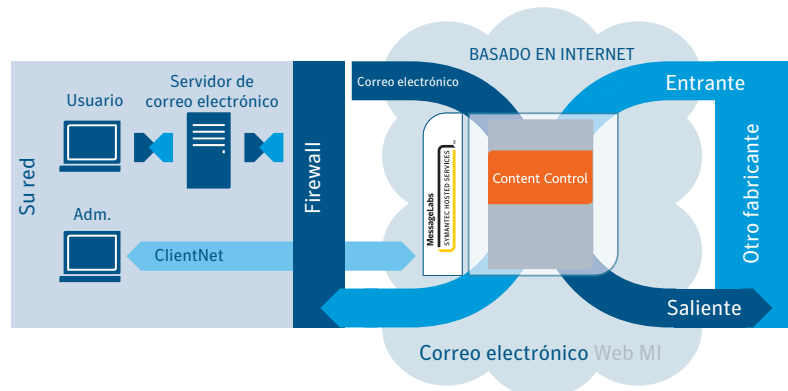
BASADO EN INTERNET

Correo electrónico

Entrante

Usuario

Servidor de correo electrónico

Su red

Firewall

MessageLabs
SYMANTEC HOSTED SERVICES

Content Control

Otro fabricante

Adm.

ClientNet

Saliente

Correo electrónico Web MI